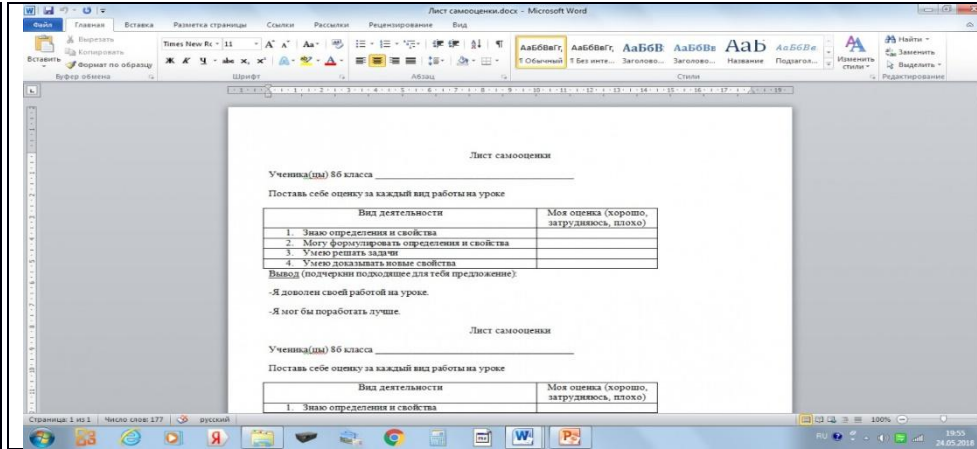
Лист самооценки.docx - Microsoft Word

Файл Главная Вставка Разметка страницы Ссылки Рассылки Рецензирование Вид

Вырезать
Копировать
Вставить
Формат по образцу
Буфер обмена

Times New Ro 11
Шрифт

Абзац

АаБбВвГг, АаБбВвГг, АаБбВ АаБбВв АаБ АаБбВв
¶ Обычный ¶ Без инте... Заголово... Заголово... Название Подзагол...
Стили

Изменить стили

Найти
Заменить
Выделить
Редактирование

Лист самооценки

Ученика(цы) 8б класса ___________________________

Поставь себе оценку за каждый вид работы на уроке

| Вид деятельности | Моя оценка (хорошо, затрудняюсь, плохо) |
|---|---|
| 1. Знаю определения и свойства | |
| 2. Могу формулировать определения и свойства | |
| 3. Умею решать задачи | |
| 4. Умею доказывать новые свойства | |

Вывод (подчеркни подходящее для тебя предложение):

-Я доволен своей работой на уроке.

-Я мог бы поработать лучше.

Лист самооценки

Ученика(цы) 8б класса ___________________________

Поставь себе оценку за каждый вид работы на уроке

| Вид деятельности | Моя оценка (хорошо, затрудняюсь, плохо) |
|---|---|
| 1. Знаю определения и свойства | |

Страница: 1 из 1 Число слов: 177 русский

100%

RU 19:55 24.05.2018